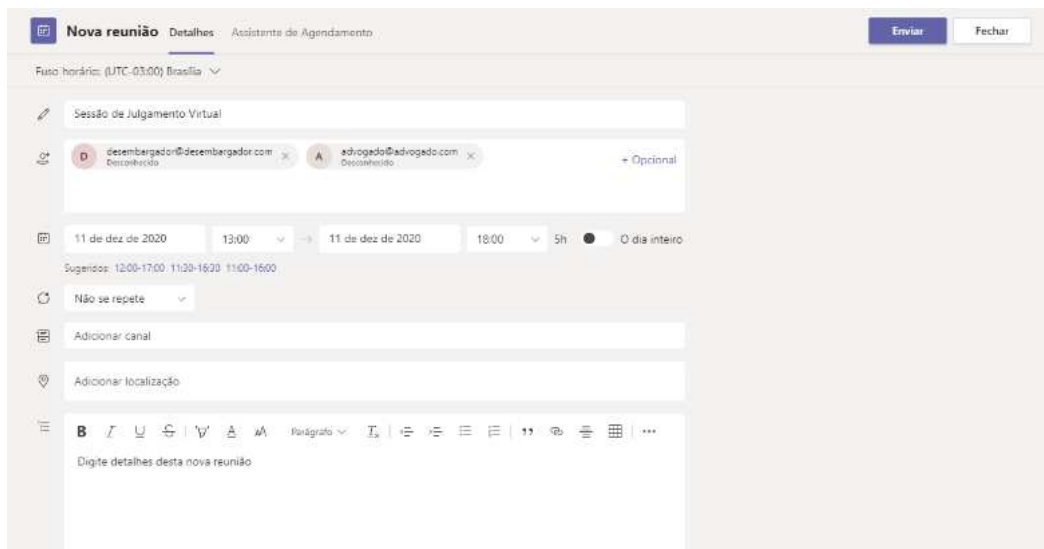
Nova reunião Detalhes Assistente de Agendamento

Enviar Fechar

Fuso horário: (UTC-03:00) Brasília

Sessão de Julgamento Virtual

D desembargador@desembargador.com Desconhecido

A advogado@advogado.com Desconhecido

+ Opcional

11 de dez de 2020 13:00 → 11 de dez de 2020 18:00 5h O dia inteiro

Sugeridos: 12:00-17:00 11:30-16:30 11:00-16:00

Não se repete

Adicionar canal

Adicionar localização

B I U S Parágrafo

Digite detalhes desta nova reunião